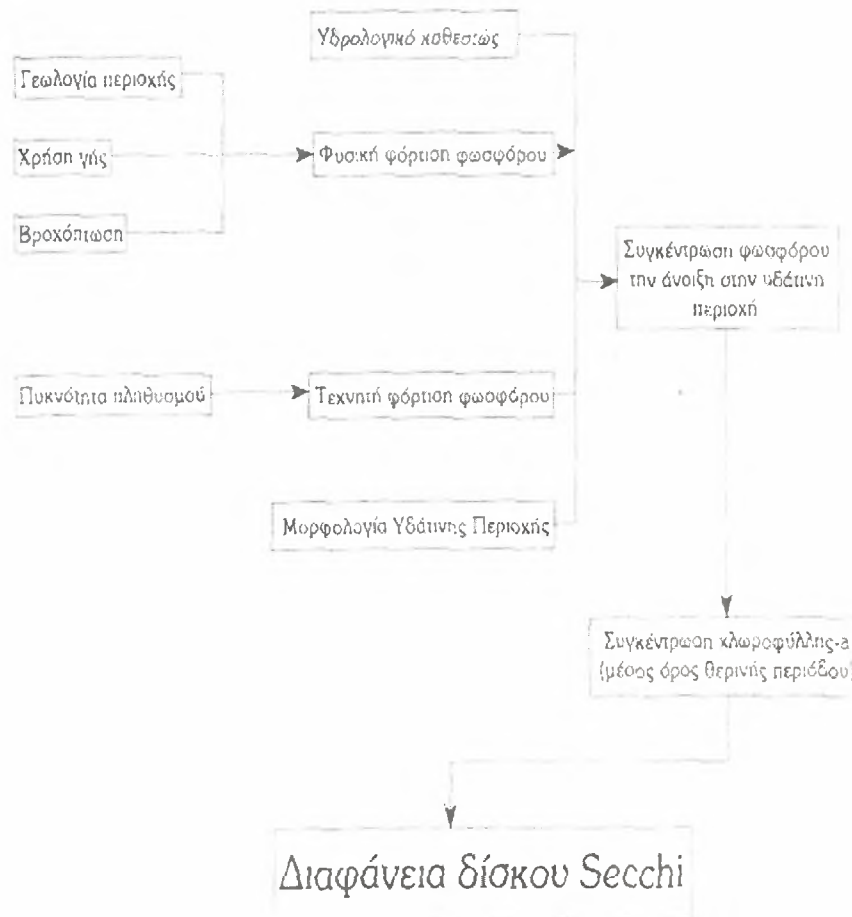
Υδρολογικό καθεστώς

Γεωλογία περιοχής

Χρήση γής

Βροχόπτωση

Φυσική φόρτιση φωσφόρου

Συγκέντρωση φωσφόρου την άνοιξη στην υδάτινη περιοχή

Πυκνότητα πληθυσμού

Τεχνητή φόρτιση φωσφόρου

Μορφολογία Υδάτινης Περιοχής

Συγκέντρωση χλωροφύλλης-a (μέσος όρος θερινής περιόδου)

Διαφάνεια δίσκου Secchi